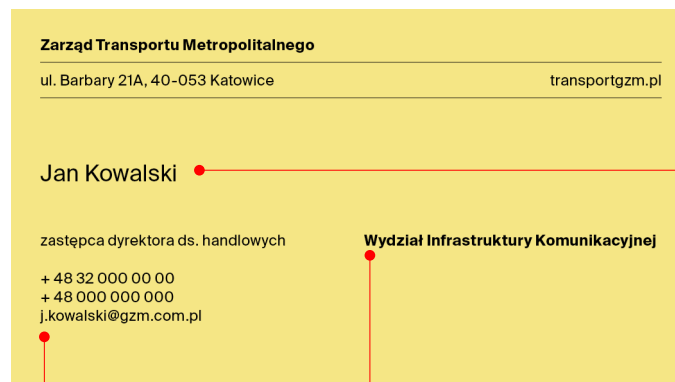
Zarząd Transportu Metropolitalnego

ul. Barbary 21A, 40-053 Katowice

transportgzm.pl

Jan Kowalski

zastępca dyrektora ds. handlowych

Wydział Infrastruktury Komunikacyjnej

+ 48 32 000 00 00
+ 48 000 000 000
j.kowalski@gzm.com.pl